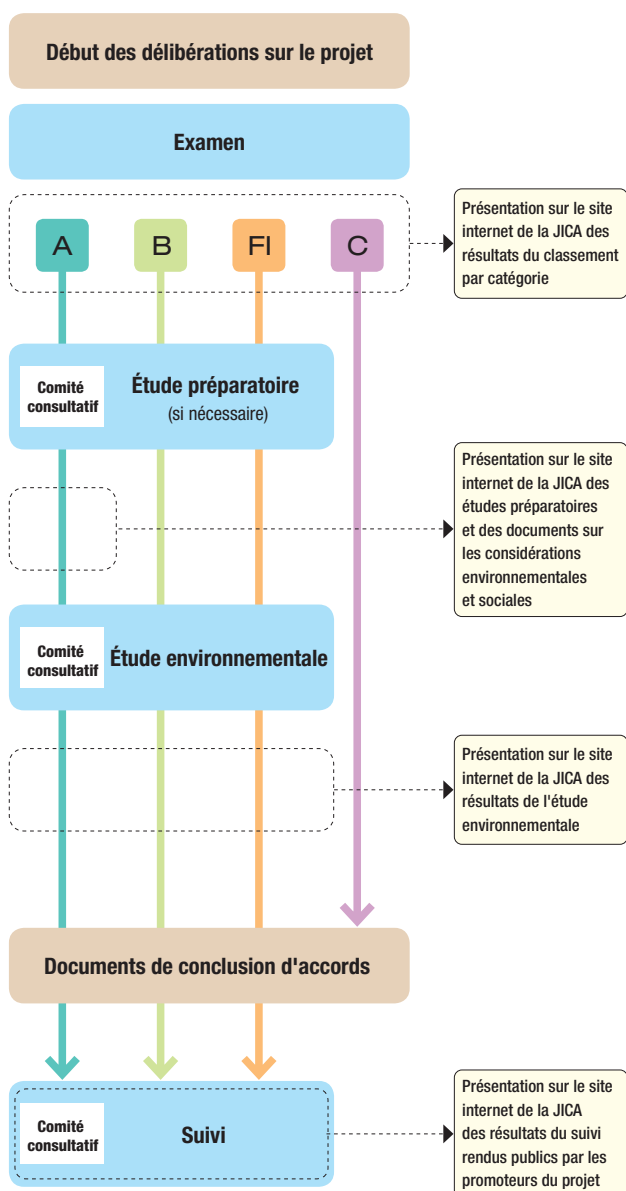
Début des délibérations sur le projet

Examen

A

B

FI

C

Présentation sur le site internet de la JICA des résultats du classement par catégorie

Comité consultatif

Étude préparatoire (si nécessaire)

Présentation sur le site internet de la JICA des études préparatoires et des documents sur les considérations environnementales et sociales

Comité consultatif

Étude environnementale

Présentation sur le site internet de la JICA des résultats de l'étude environnementale

Documents de conclusion d'accords

Comité consultatif

Suivi

Présentation sur le site internet de la JICA des résultats du suivi rendus publics par les promoteurs du projet